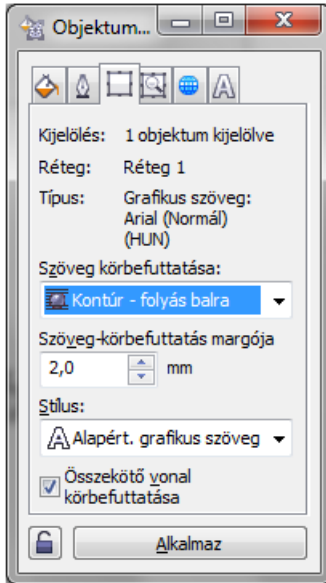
Objektum...

Kijelölés: 1 objektum kijelölve
Réteg: Réteg 1
Típus: Grafikus szöveg: Arial (Normál) (HUN)

Szöveg körbefuttatása:
Kontúr - folyás balra

Szöveg-körbefuttatás margója
2,0 mm

Stílus:
Alapért. grafikus szöveg

Összekötő vonal körbefuttatása

Alkalmaz